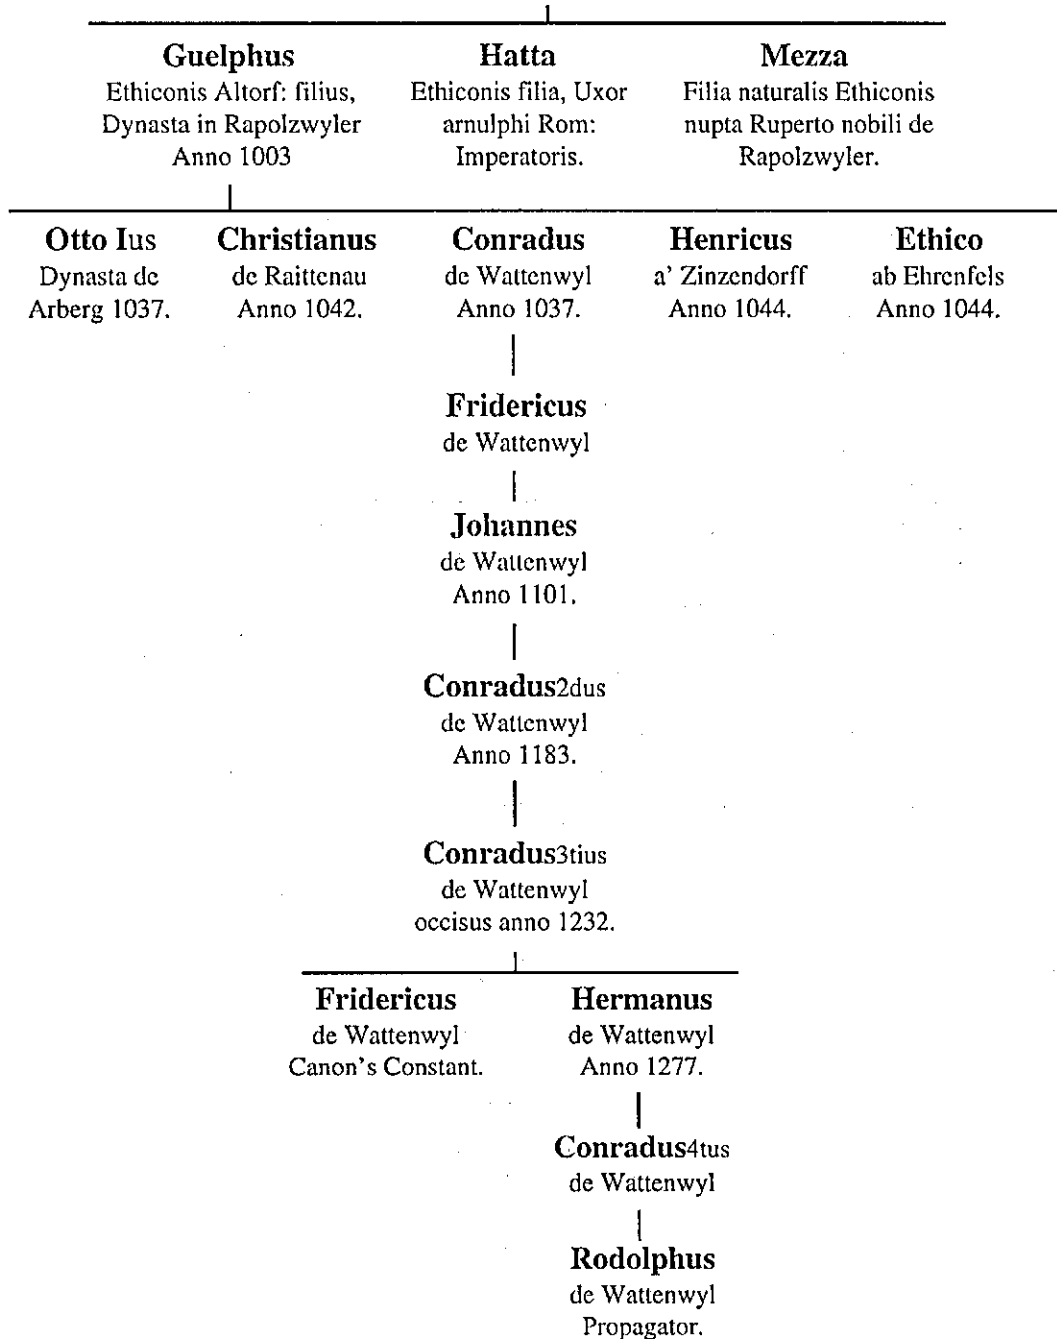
**Guelphus**
Ethiconis Altorf: filius, Dynasta in Rapolzwyler Anno 1003

**Hatta**
Ethiconis filia, Uxor arnulphi Rom: Imperatoris.

**Mezza**
Filia naturalis Ethiconis nupta Ruperto nobili de Rapolzwyler.

**Otto Ius**
Dynasta de Arberg 1037.

**Christianus**
de Raittenau Anno 1042.

**Conradus**
de Wattenwyl Anno 1037.

**Henricus**
a' Zinzendorff Anno 1044.

**Ethico**
ab Ehrenfels Anno 1044.

**Fridericus**
de Wattenwyl

**Johannes**
de Wattenwyl Anno 1101.

**Conradus**2dus
de Wattenwyl Anno 1183.

**Conradus**3tius
de Wattenwyl occisus anno 1232.

**Fridericus**
de Wattenwyl Canon's Constant.

**Hermanus**
de Wattenwyl Anno 1277.

**Conradus**4tus
de Wattenwyl

**Rodolphus**
de Wattenwyl Propagator.